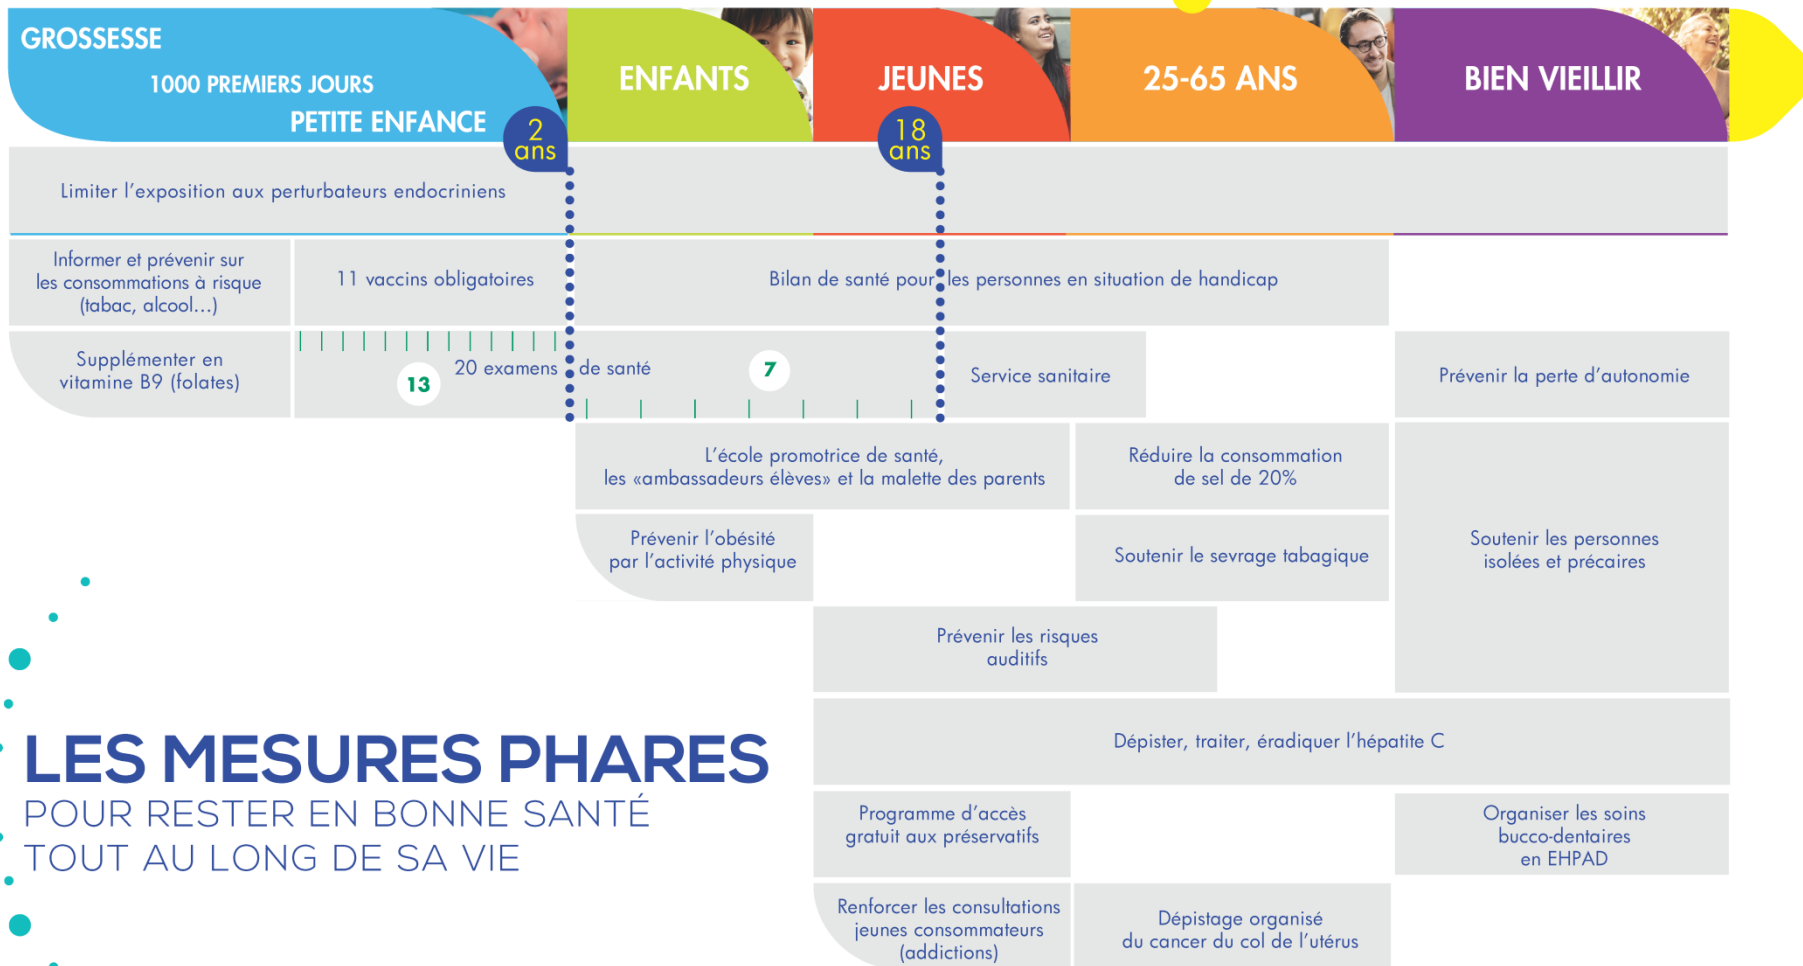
GROSSESSE
1000 PREMIERS JOURS
PETITE ENFANCE

ENFANTS

JEUNES

25-65 ANS

BIEN VIEILLIR

2 ans

18 ans

Limiter l'exposition aux perturbateurs endocriniens

Informer et prévenir sur les consommations à risque (tabac, alcool…)

11 vaccins obligatoires

Bilan de santé pour les personnes en situation de handicap

Supplémenter en vitamine B9 (folates)

13

20 examens de santé

7

Service sanitaire

Prévenir la perte d'autonomie

L'école promotrice de santé, les «ambassadeurs élèves» et la malette des parents

Réduire la consommation de sel de 20%

Prévenir l'obésité par l'activité physique

Soutenir le sevrage tabagique

Soutenir les personnes isolées et précaires

Prévenir les risques auditifs

LES MESURES PHARES
POUR RESTER EN BONNE SANTÉ
TOUT AU LONG DE SA VIE

Dépister, traiter, éradiquer l'hépatite C

Programme d'accès gratuit aux préservatifs

Organiser les soins bucco-dentaires en EHPAD

Renforcer les consultations jeunes consommateurs (addictions)

Dépistage organisé du cancer du col de l'utérus